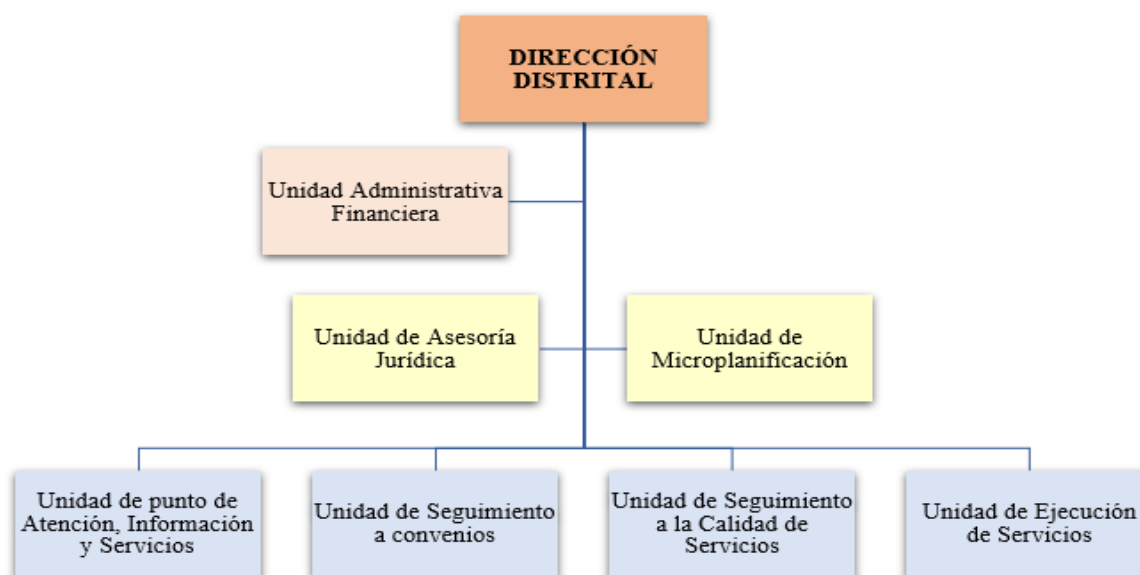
DIRECCIÓN DISTRITAL

Unidad Administrativa Financiera

Unidad de Asesoría Jurídica

Unidad de Microplanificación

Unidad de punto de Atención, Información y Servicios

Unidad de Seguimiento a convenios

Unidad de Seguimiento a la Calidad de Servicios

Unidad de Ejecución de Servicios